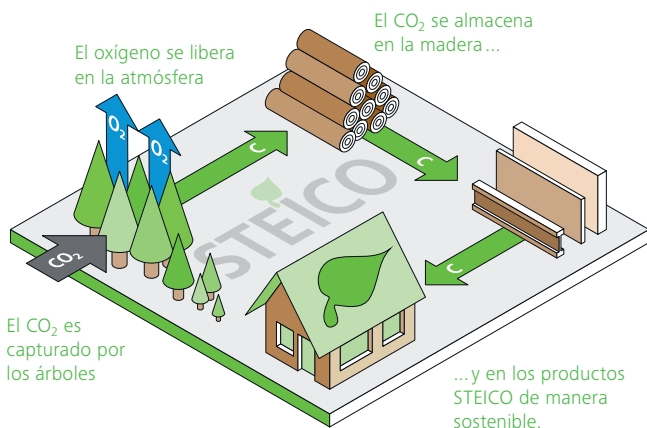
El $CO_2$ se almacena en la madera...

El oxígeno se libera en la atmósfera

$O_2$

$O_2$

C

C

C

STEICO

$CO_2$

El $CO_2$ es capturado por los árboles

...y en los productos STEICO de manera sostenible.